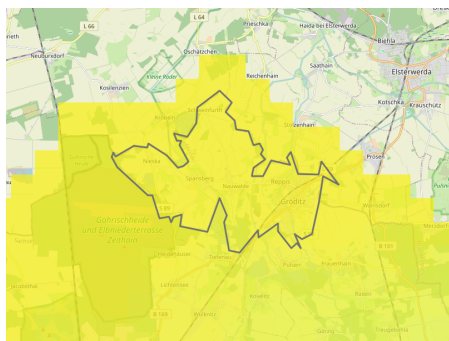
L 66
L 64
Prieschka
Haida bei Elsterwerda
Biehla
Elsterwerda
Neubuerdorf
Oschätzchen
Saathain
Koslenzen
Kleine Röder
Reichenhain
Kotschka
Krauschütz
Schweinfurth
Kröbeln
Stolzenhain
Prösen
Nieska
Spansberg
Nauwalde
Reppis
Gröditz
Wainsdorf
Gohrischheide und Elbniederterrasse Zeithain
B 169
B 101
Tiefenau
Lichtensee
Pulsen
Koselitz
Zeithain
B 169